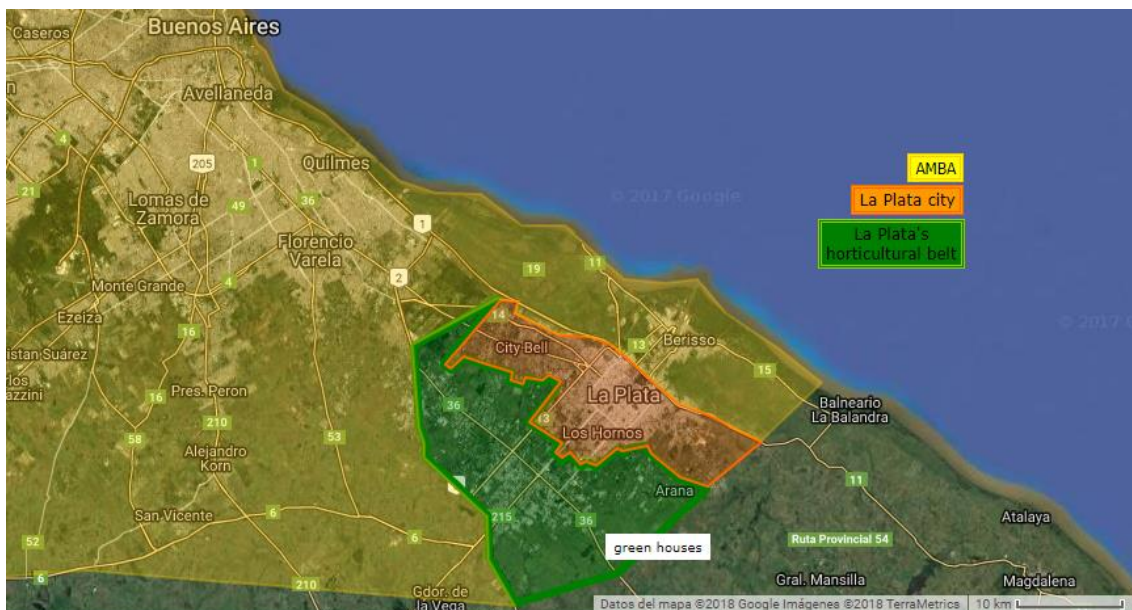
Caseros
Buenos Aires
Avellaneda
205
1
Quilmes
4
21
Lomas de Zamora
49
36
1
Florencio Varela
2
19
11
Monte Grande
4
Ezeiza
16
istan Suárez
rlos
zzini
14
City Bell
13
Berisso
15
16
Pres. Peron
210
36
La Plata
Balneario La Balandra
58
53
13
Los Hornos
Alejandro Korn
Arana
11
San Vicente
6
215
36
Atalaya
52
6
green houses
Ruta Provincial 54
6
210
Gdor. de la Vega
Gral. Mansilla
Magdalena
AMBA
La Plata city
La Plata's horticultural belt
© 2017 Google
© 2017 G
Datos del mapa ©2018 Google Imágenes ©2018 TerraMetrics 10 km